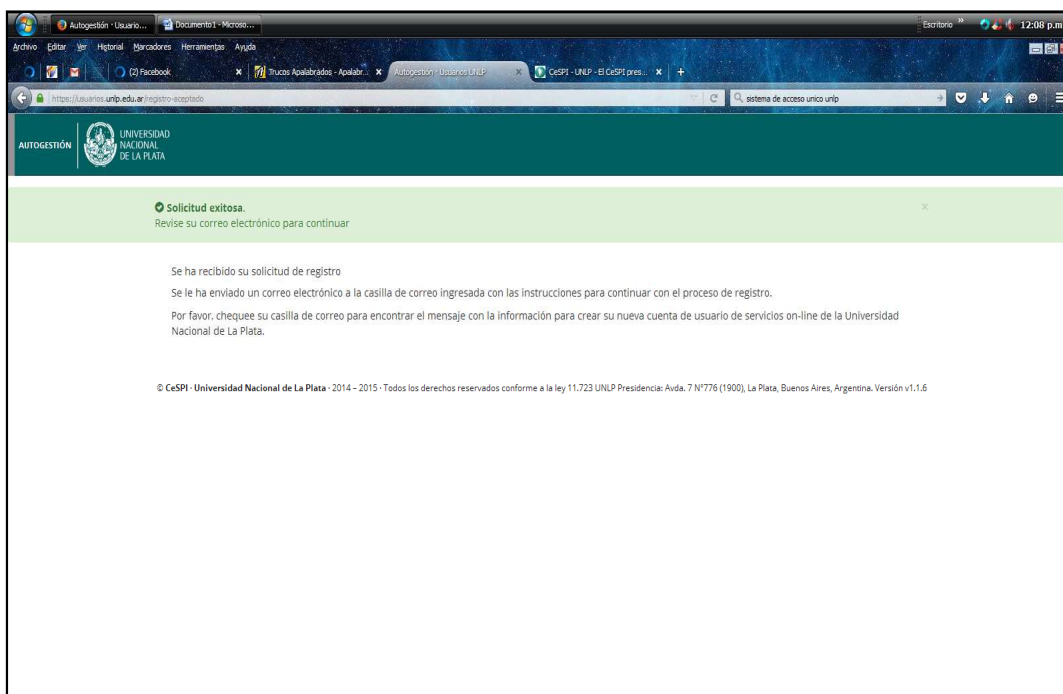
Autogestión · Usuario... Documento1 - Microso... Escritorio » 12:08 p.m

Archivo Editar Ver Historial Marcadores Herramientas Ayuda

(2) Facebook × Trucos Apalabrados - Apalabr... × Autogestión · Usuarios UNLP × CeSPI - UNLP - El CeSPI pres... × +

https://usuarios.unlp.edu.ar/registro-aceptado

sistema de acceso unico unlp

AUTOGESTIÓN UNIVERSIDAD NACIONAL DE LA PLATA

Solicitud exitosa.
Revise su correo electrónico para continuar

×

Se ha recibido su solicitud de registro

Se le ha enviado un correo electrónico a la casilla de correo ingresada con las instrucciones para continuar con el proceso de registro.

Por favor. chequee su casilla de correo para encontrar el mensaje con la información para crear su nueva cuenta de usuario de servicios on-line de la Universidad Nacional de La Plata.

© CeSPI · Universidad Nacional de La Plata · 2014 – 2015 · Todos los derechos reservados conforme a la ley 11.723 UNLP Presidencia: Avda. 7 N°776 (1900), La Plata, Buenos Aires, Argentina. Versión v1.1.6